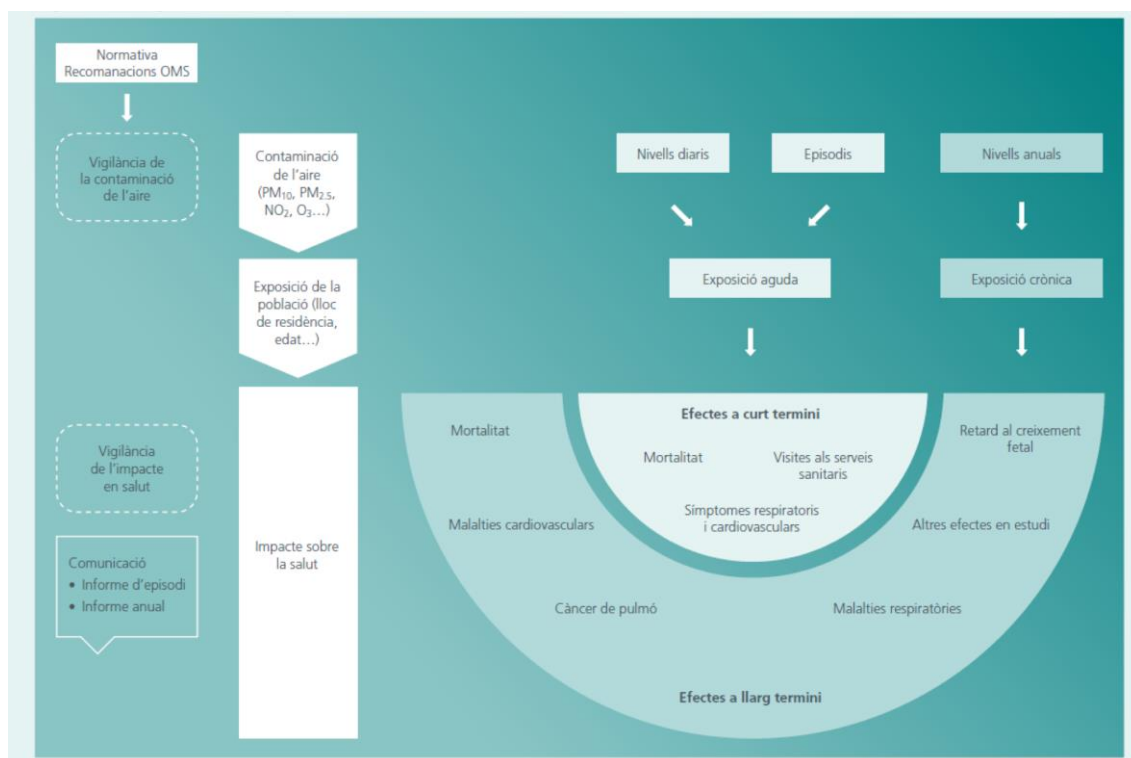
Normativa
Recomanacions OMS

Vigilància de la contaminació de l'aire

Contaminació de l'aire ($PM_{10}$, $PM_{2.5}$, $NO_2$, $O_3$…)

Exposició de la població (lloc de residència, edat…)

Impacte sobre la salut

Vigilància de l'impacte en salut

Comunicació
• Informe d'episodi
• Informe anual

Nivells diaris

Episodis

Nivells anuals

Exposició aguda

Exposició crònica

Efectes a curt termini

Mortalitat

Visites als serveis sanitaris

Símptomes respiratoris i cardiovasculars

Mortalitat

Retard al creixement fetal

Malalties cardiovasculars

Altres efectes en estudi

Càncer de pulmó

Malalties respiratòries

Efectes a llarg termini